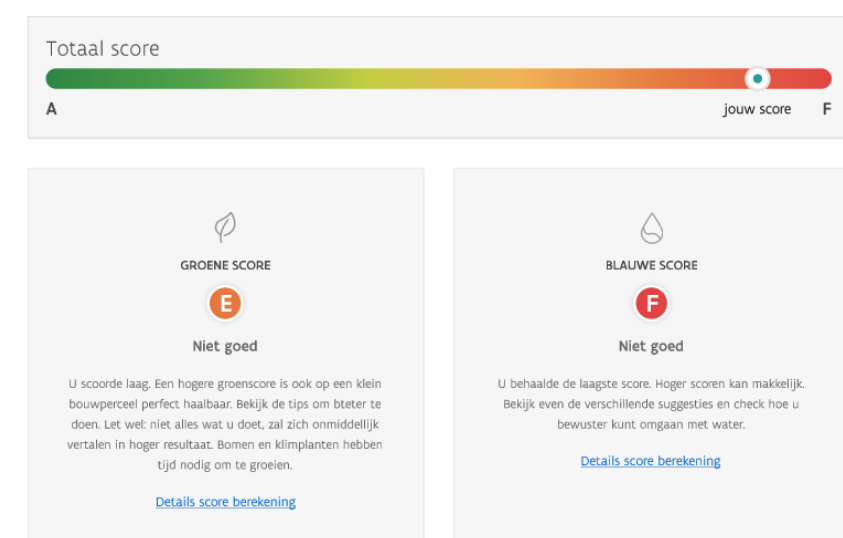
Totaal score

A

jouw score

F

GROENE SCORE

E

Niet goed

U scoorde laag. Een hogere groenscore is ook op een klein bouwperceel perfect haalbaar. Bekijk de tips om bteter te doen. Let wel: niet alles wat u doet, zal zich onmiddellijk vertalen in hoger resultaat. Bomen en klimplanten hebben tijd nodig om te groeien.

Details score berekening

BLAUWE SCORE

F

Niet goed

U behaalde de laagste score. Hoger scoren kan makkelijk. Bekijk even de verschillende suggesties en check hoe u bewuster kunt omgaan met water.

Details score berekening